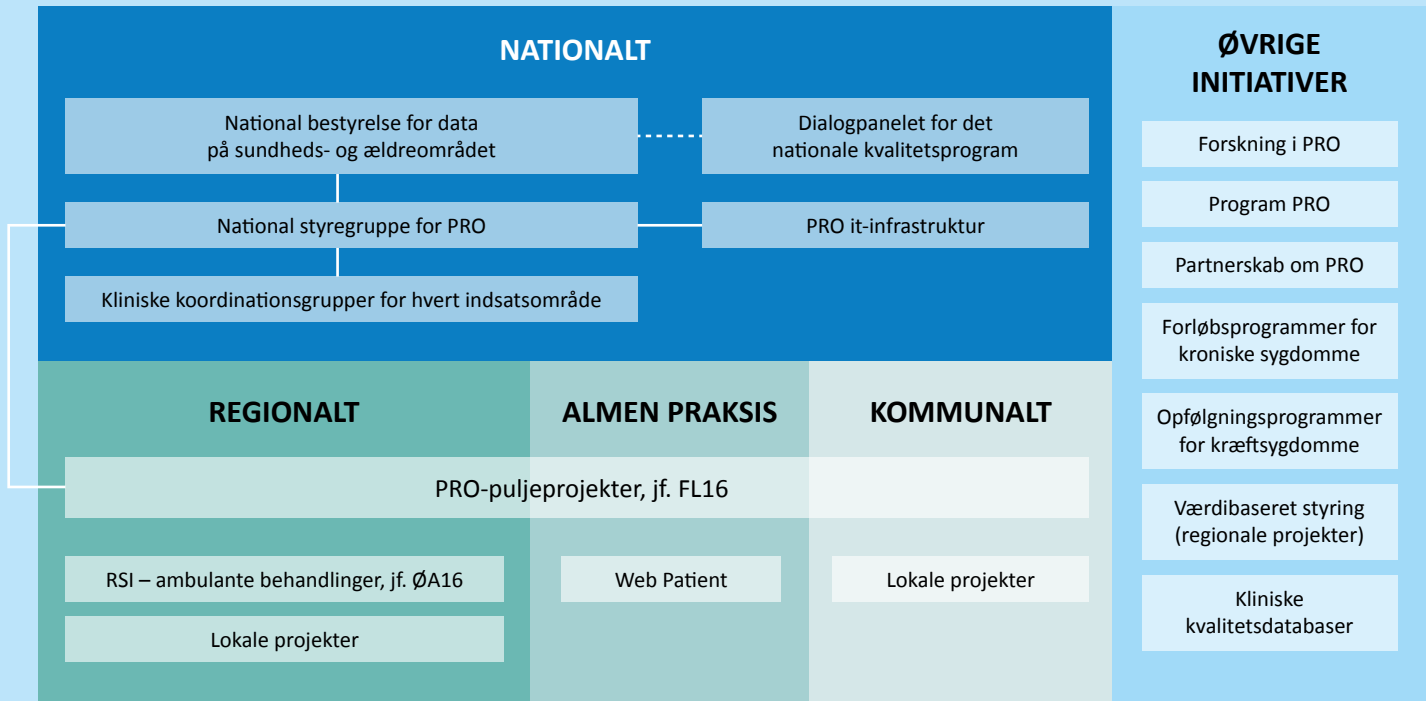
NATIONALT

National bestyrelse for data på sundheds- og ældreområdet

Dialogpanelet for det nationale kvalitetsprogram

National styregruppe for PRO

PRO it-infrastruktur

Kliniske koordinationsgrupper for hvert indsatsområde

REGIONALT

ALMEN PRAKSIS

KOMMUNALT

PRO-puljeprojekter, jf. FL16

RSI – ambulante behandlinger, jf. ØA16

Lokale projekter

Web Patient

Lokale projekter

ØVRIGE INITIATIVER

Forskning i PRO

Program PRO

Partnerskab om PRO

Forløbsprogrammer for kroniske sygdomme

Opfølgningsprogrammer for kræftsygdomme

Værdibaseret styring (regionale projekter)

Kliniske kvalitetsdatabaser